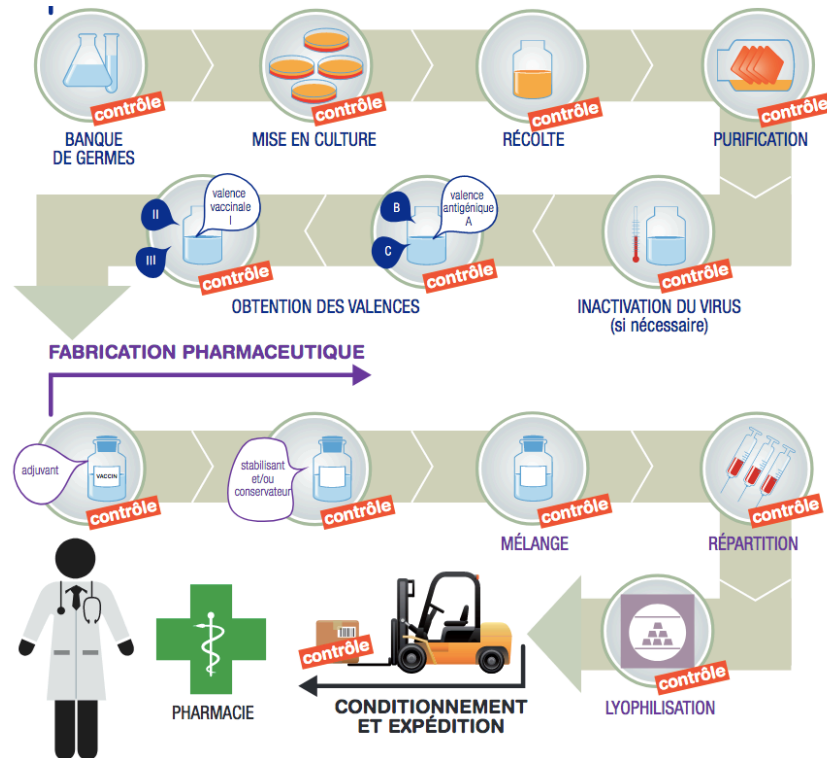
contrôle
BANQUE DE GERMES

contrôle
MISE EN CULTURE

contrôle
RÉCOLTE

contrôle
PURIFICATION

II
III
valence vaccinale I
contrôle

B
C
valence antigénique A
contrôle
OBTENTION DES VALENCES

contrôle
INACTIVATION DU VIRUS (si nécessaire)

FABRICATION PHARMACEUTIQUE

adjuvant
VACCIN
contrôle

stabilisant et/ou conservateur
contrôle

contrôle
MÉLANGE

contrôle
RÉPARTITION

contrôle
LYOPHILISATION

contrôle
CONDITIONNEMENT ET EXPÉDITION

PHARMACIE